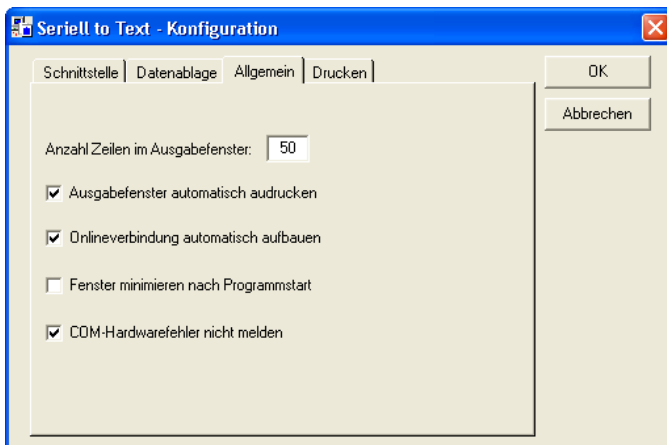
Seriell to Text - Konfiguration

Schnittstelle | Datenablage | Allgemein | Drucken

OK

Abbrechen

Anzahl Zeilen im Ausgabefenster: 50

☑ Ausgabefenster automatisch audrucken

☑ Onlineverbindung automatisch aufbauen

☐ Fenster minimieren nach Programmstart

☑ COM-Hardwarefehler nicht melden